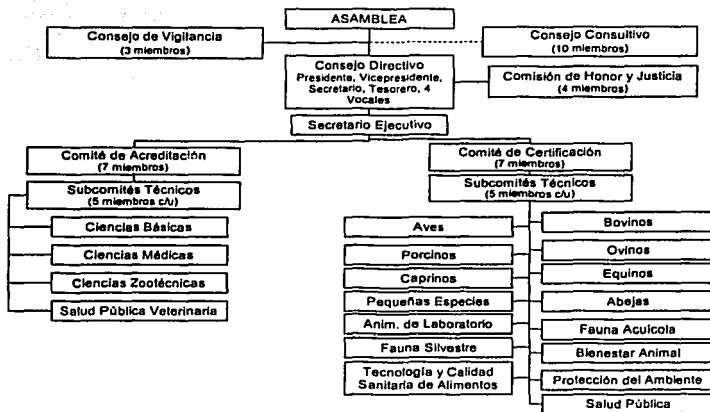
ASAMBLEA

Consejo de Vigilancia
(3 miembros)

Consejo Consultivo
(10 miembros)

Consejo Directivo
Presidente, Vicepresidente, Secretario, Tesorero, 4 Vocales

Comisión de Honor y Justicia
(4 miembros)

Secretario Ejecutivo

Comité de Acreditación
(7 miembros)

Subcomités Técnicos
(5 miembros c/u)

Ciencias Básicas

Ciencias Médicas

Ciencias Zootécnicas

Salud Pública Veterinaria

Comité de Certificación
(7 miembros)

Subcomités Técnicos
(5 miembros c/u)

Aves

Porcinos

Caprinos

Pequeñas Especies

Anim. de Laboratorio

Fauna Silvestre

Tecnología y Calidad Sanitaria de Alimentos

Bovinos

Ovinos

Equinos

Abejas

Fauna Acuícola

Bienestar Animal

Protección del Ambiente

Salud Pública